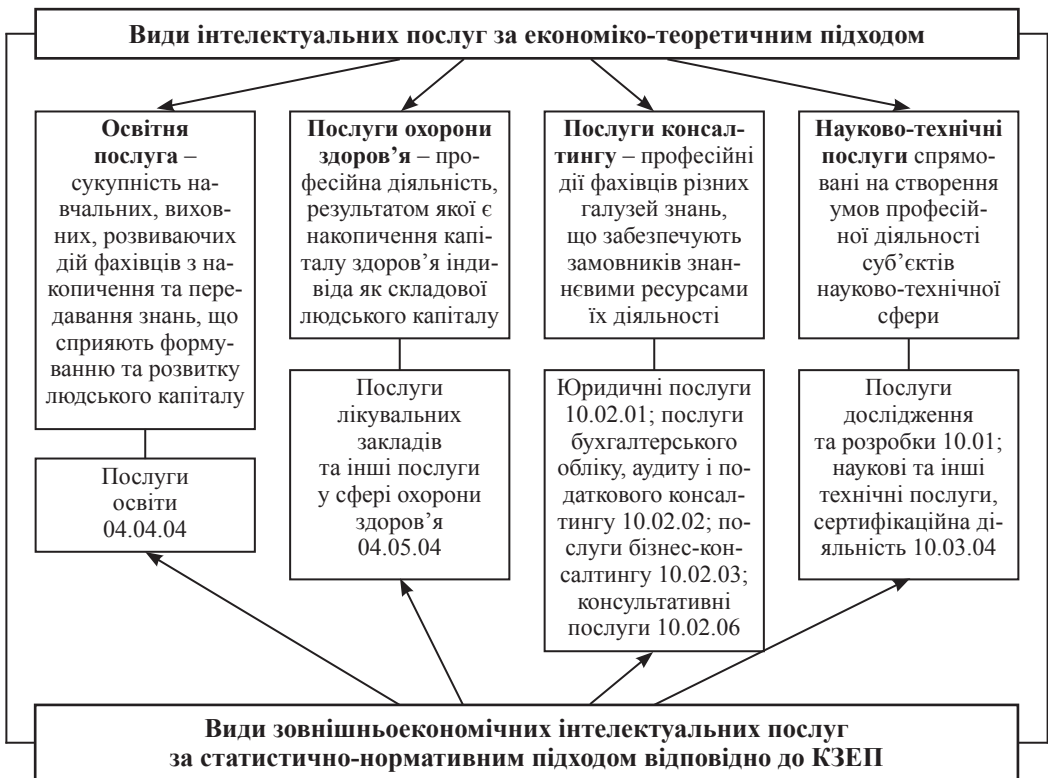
Види інтелектуальних послуг за економіко-теоретичним підходом

**Освітня послуга** – сукупність навчальних, виховних, розвиваючих дій фахівців з накопичення та передавання знань, що сприяють формуванню та розвитку людського капіталу

**Послуги охорони здоров'я** – професійна діяльність, результатом якої є накопичення капіталу здоров'я індивіда як складової людського капіталу

**Послуги консалтингу** – професійні дії фахівців різних галузей знань, що забезпечують замовників знаннєвими ресурсами їх діяльності

**Науково-технічні послуги** спрямовані на створення умов професійної діяльності суб'єктів науково-технічної сфери

Послуги освіти 04.04.04

Послуги лікувальних закладів та інші послуги у сфері охорони здоров'я 04.05.04

Юридичні послуги 10.02.01; послуги бухгалтерського обліку, аудиту і податкового консалтингу 10.02.02; послуги бізнес-консалтингу 10.02.03; консультативні послуги 10.02.06

Послуги дослідження та розробки 10.01; наукові та інші технічні послуги, сертифікаційна діяльність 10.03.04

Види зовнішньоекономічних інтелектуальних послуг за статистично-нормативним підходом відповідно до КЗЕП